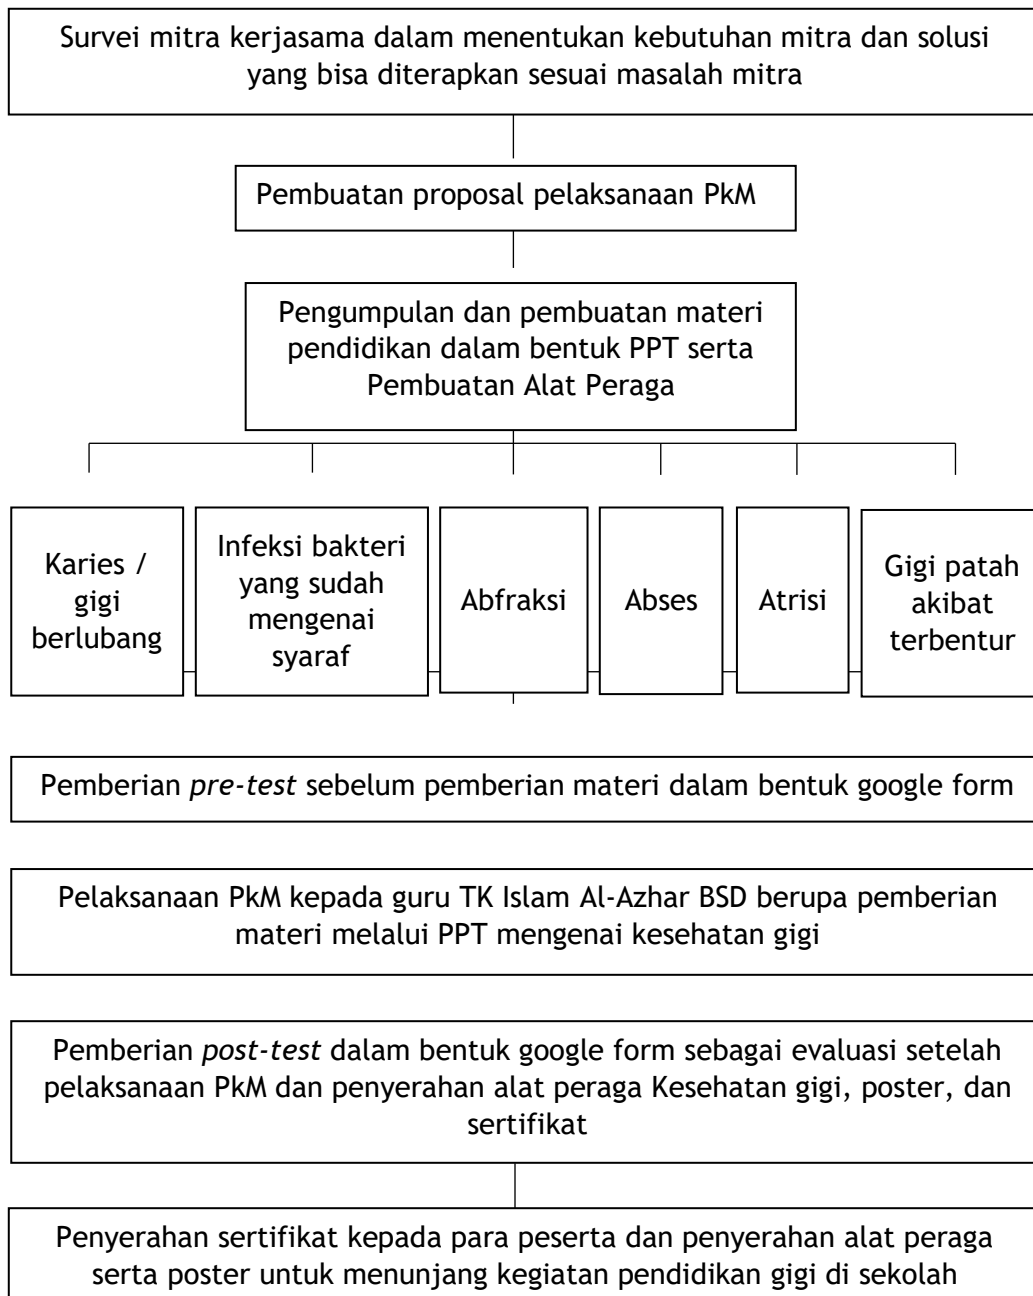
Survei mitra kerjasama dalam menentukan kebutuhan mitra dan solusi yang bisa diterapkan sesuai masalah mitra

Pembuatan proposal pelaksanaan PkM

Pengumpulan dan pembuatan materi pendidikan dalam bentuk PPT serta Pembuatan Alat Peraga

Karies / gigi berlubang

Infeksi bakteri yang sudah mengenai syaraf

Abfraksi

Abses

Atrisi

Gigi patah akibat terbentur

Pemberian *pre-test* sebelum pemberian materi dalam bentuk google form

Pelaksanaan PkM kepada guru TK Islam Al-Azhar BSD berupa pemberian materi melalui PPT mengenai kesehatan gigi

Pemberian *post-test* dalam bentuk google form sebagai evaluasi setelah pelaksanaan PkM dan penyerahan alat peraga Kesehatan gigi, poster, dan sertifikat

Penyerahan sertifikat kepada para peserta dan penyerahan alat peraga serta poster untuk menunjang kegiatan pendidikan gigi di sekolah